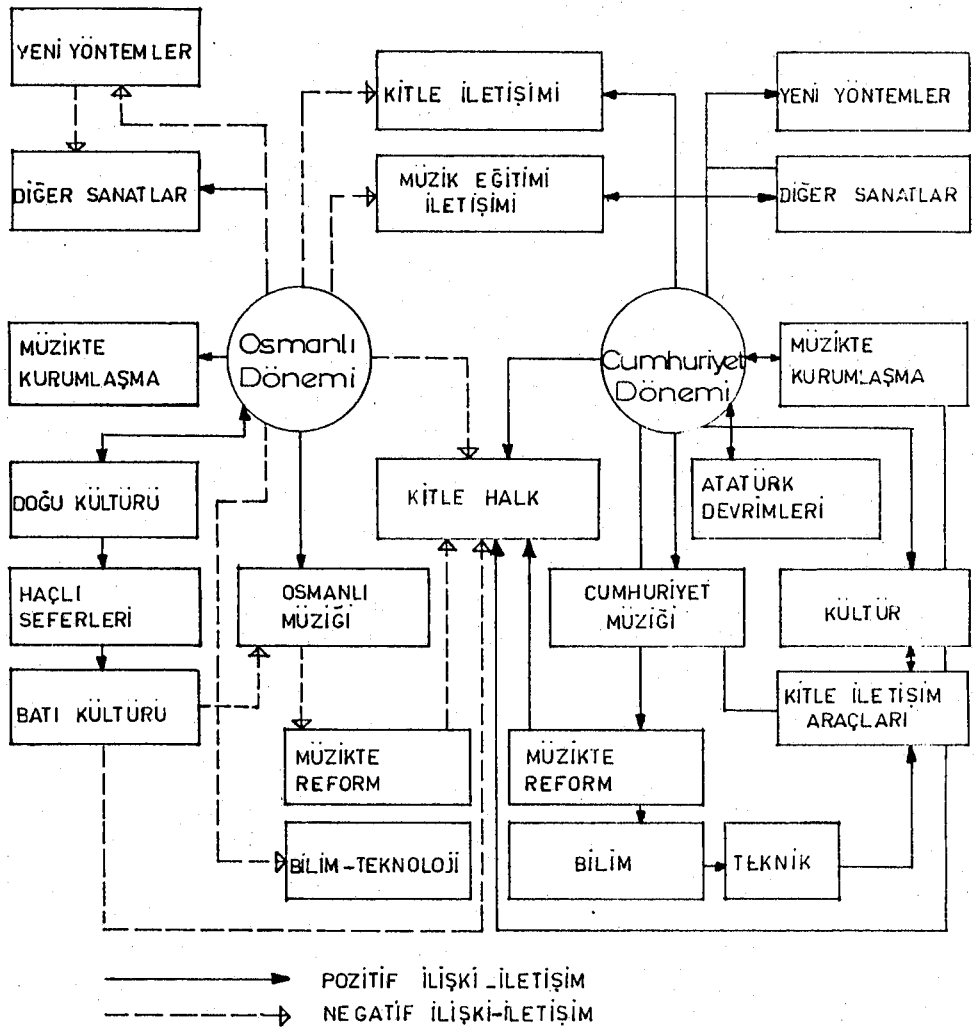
YENİ YÖNTEMLER

DİĞER SANATLAR

KİTLE İLETİŞİMİ

MÜZİK EĞİTİMİ İLETİŞİMİ

YENİ YÖNTEMLER

DİĞER SANATLAR

MÜZİKTE KURUMLAŞMA

Osmanlı Dönemi

Cumhuriyet Dönemi

MÜZİKTE KURUMLAŞMA

DOĞU KÜLTÜRÜ

KİTLE HALK

ATATÜRK DEVRİMLERİ

HAÇLI SEFERLERİ

OSMANLI MÜZİĞİ

CUMHURİYET MÜZİĞİ

KÜLTÜR

BATI KÜLTÜRÜ

KİTLE İLETİŞİM ARAÇLARI

MÜZİKTE REFORM

MÜZİKTE REFORM

BİLİM-TEKNOLOJİ

BİLİM

TEKNİK

POZİTİF İLİŞKİ-İLETİŞİM

NEGATİF İLİŞKİ-İLETİŞİM